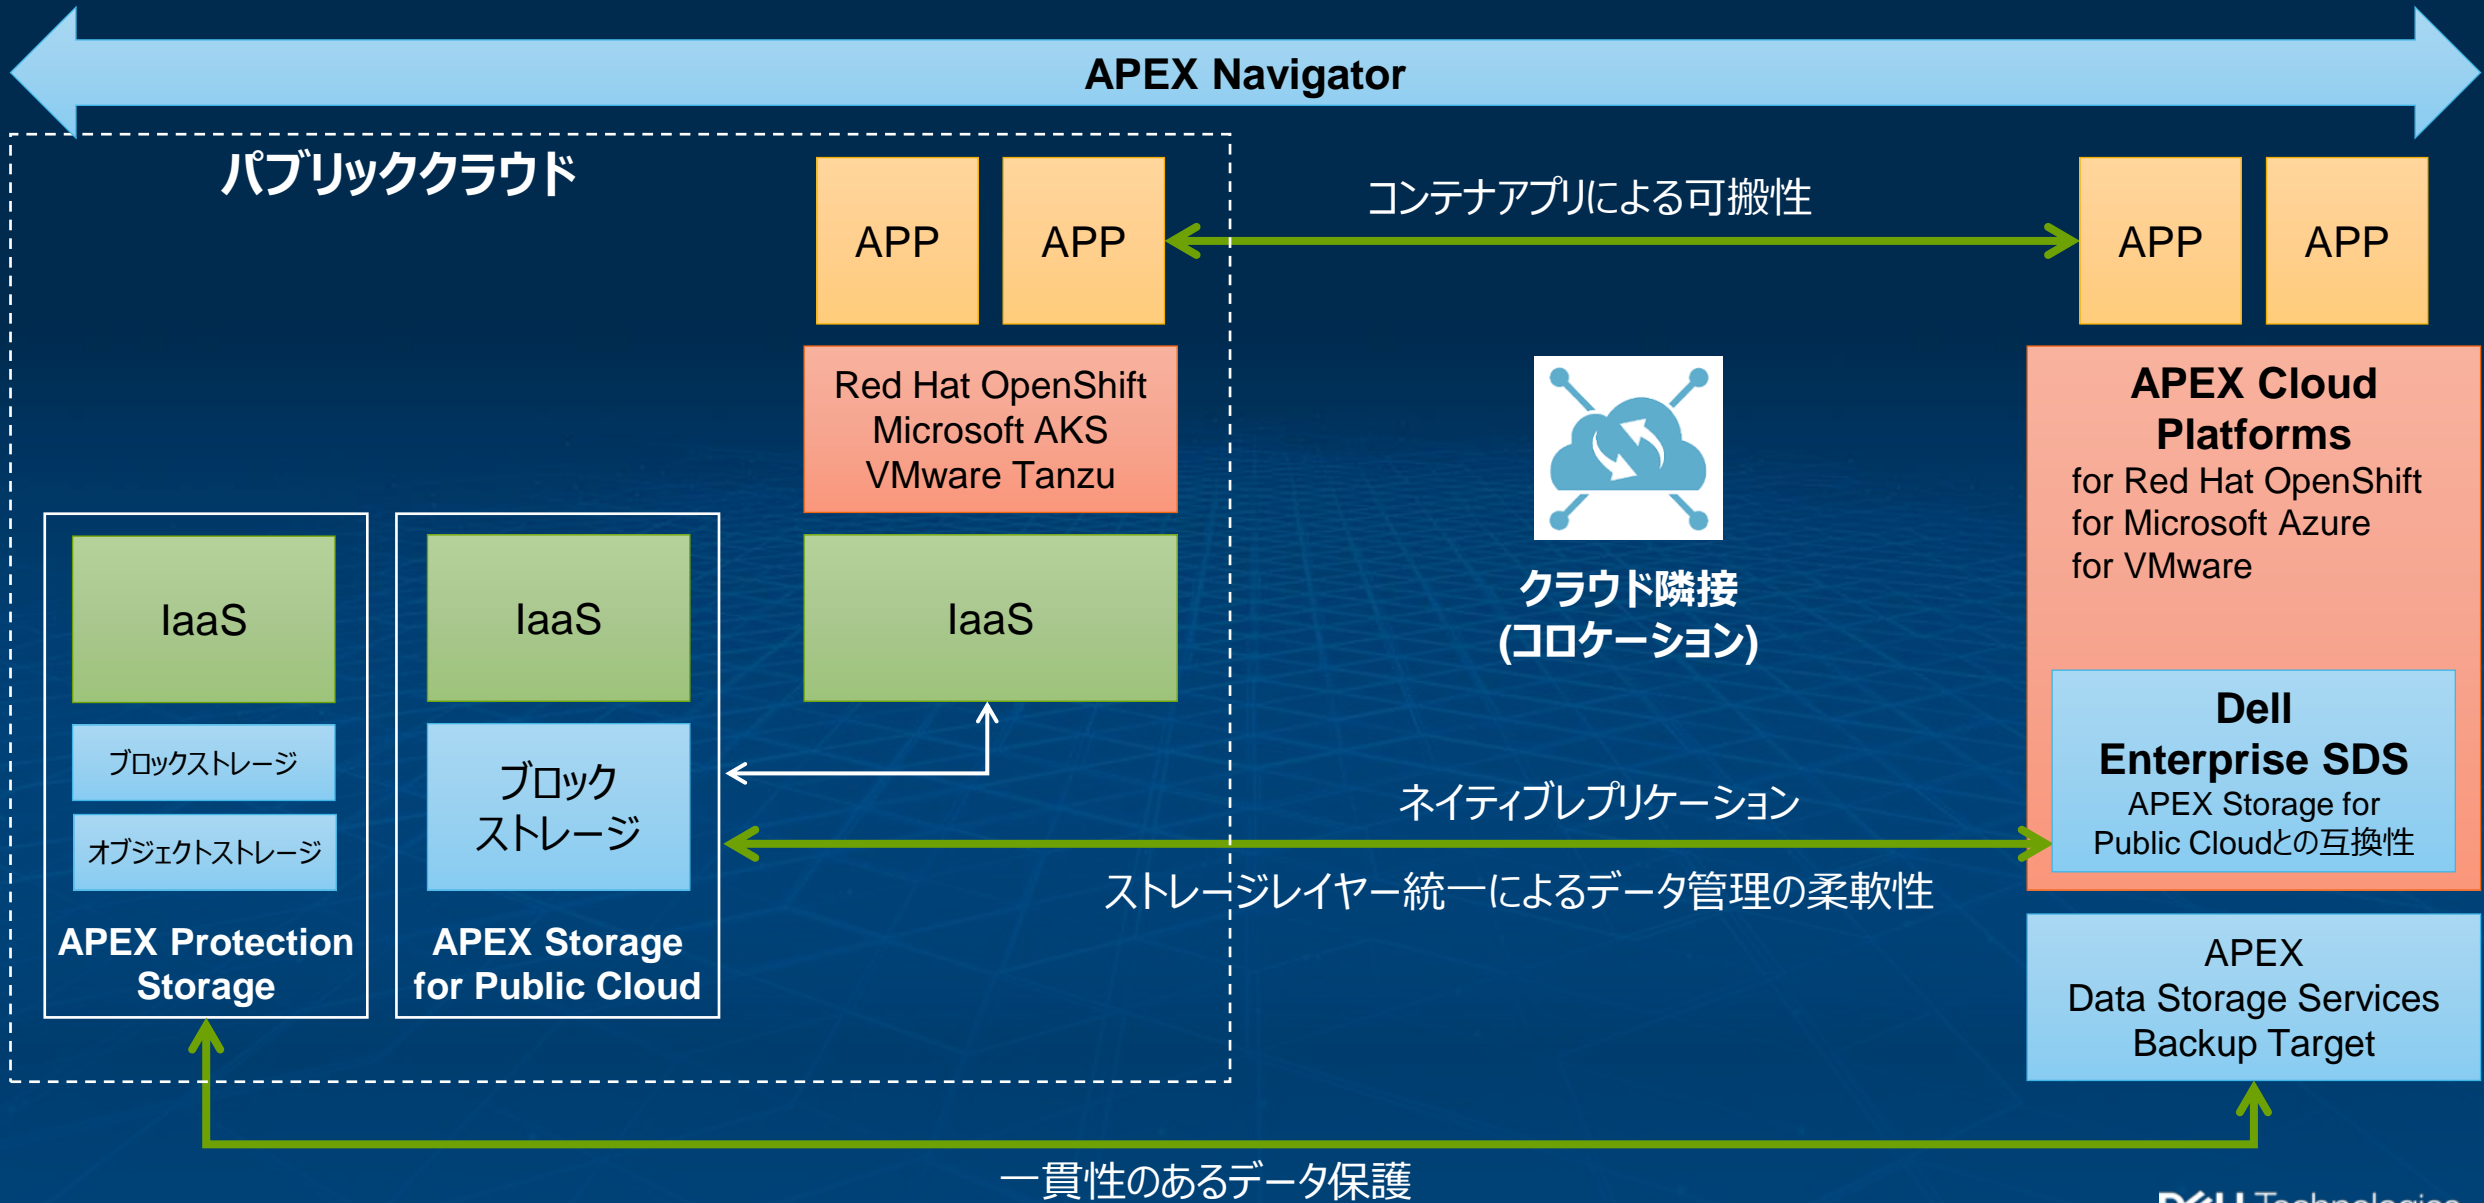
APEX Navigator

パブリッククラウド

APP

APP

コンテナアプリによる可搬性

APP

APP

Red Hat OpenShift
Microsoft AKS
VMware Tanzu

APEX Cloud Platforms
for Red Hat OpenShift
for Microsoft Azure
for VMware

クラウド隣接
(コロケーション)

IaaS

ブロックストレージ

オブジェクトストレージ

APEX Protection Storage

IaaS

ブロック
ストレージ

APEX Storage for Public Cloud

IaaS

Dell Enterprise SDS
APEX Storage for Public Cloudとの互換性

ネイティブレプリケーション

ストレージレイヤー統一によるデータ管理の柔軟性

APEX
Data Storage Services
Backup Target

一貫性のあるデータ保護

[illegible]